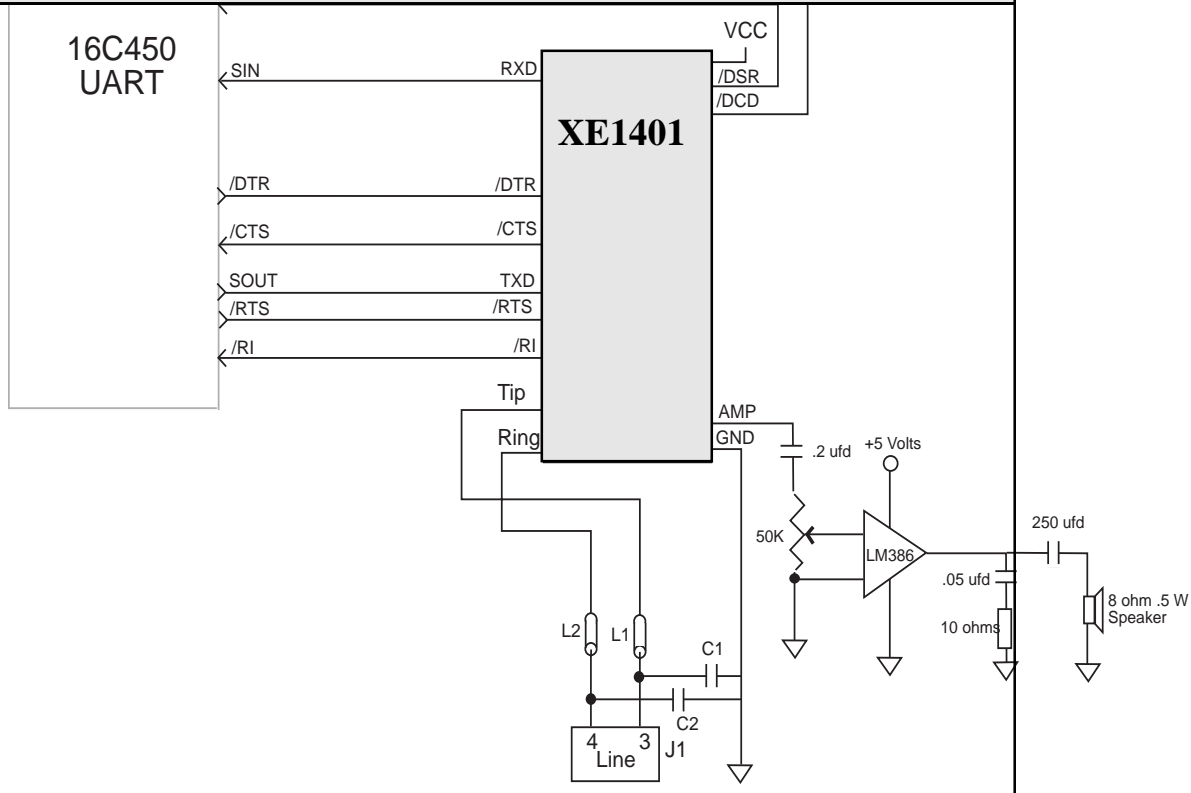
16C450
UART

SIN
/DTR
/CTS
SOUT
/RTS
/RI

XE1401

VCC
RXD
/DSR
/DCD
/DTR
/CTS
TXD
/RTS
/RI
Tip
Ring
AMP
GND

.2 ufd
+5 Volts
50K
LM386
250 ufd
.05 ufd
10 ohms
8 ohm .5 W
Speaker

L2
L1
C1
C2
4
3
Line
J1